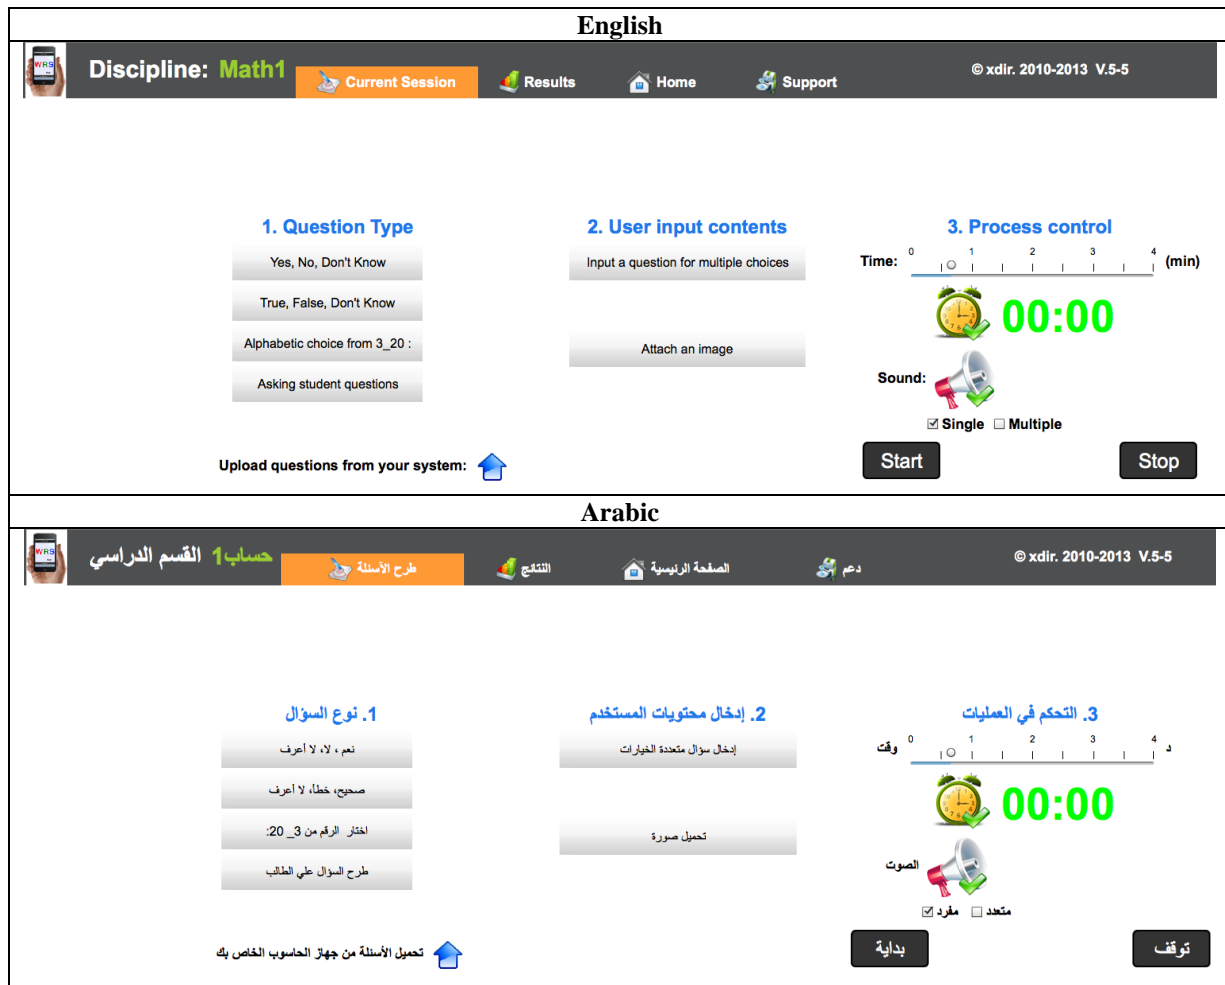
English

WRS

Discipline: Math1

Current Session

Results

Home

Support

© xdir. 2010-2013 V.5-5

1. Question Type

Yes, No, Don't Know

True, False, Don't Know

Alphabetic choice from 3_20 :

Asking student questions

2. User input contents

Input a question for multiple choices

Attach an image

3. Process control

Time: 0 1 2 3 4 (min)

00:00

Sound:

☑ Single ☐ Multiple

Upload questions from your system:

Start

Stop

Arabic

WRS

حساب1 القسم الدراسي

طرح الأسئلة

النتائج

الصفحة الرئيسية

دعم

© xdir. 2010-2013 V.5-5

1. نوع السؤال

نعم ، لا، لا أعرف

صحيح، خطأ، لا أعرف

اختار الرقم من 3_20:

طرح السؤال علي الطالب

2. إدخال محتويات المستخدم

إدخال سؤال متعددة الخيارات

تحميل صورة

3. التحكم في العمليات

وقت 0 1 2 3 4 د

00:00

الصوت

☑ مفرد ☐ متعدد

تحميل الأسئلة من جهاز الحاسوب الخاص بك

بداية

توقف